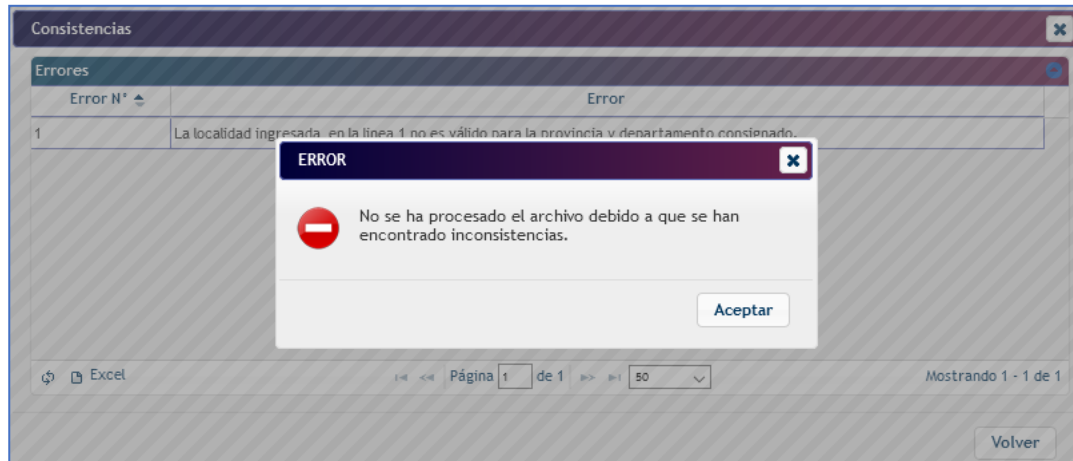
Consistencias

Errores

| Error N° | Error |
|---|---|
| 1 | La localidad ingresada, en la línea 1 no es válido para la provincia y departamento consignado. |

ERROR

No se ha procesado el archivo debido a que se han encontrado inconsistencias.

Aceptar

Excel

Página 1 de 1

50

Mostrando 1 - 1 de 1

Volver